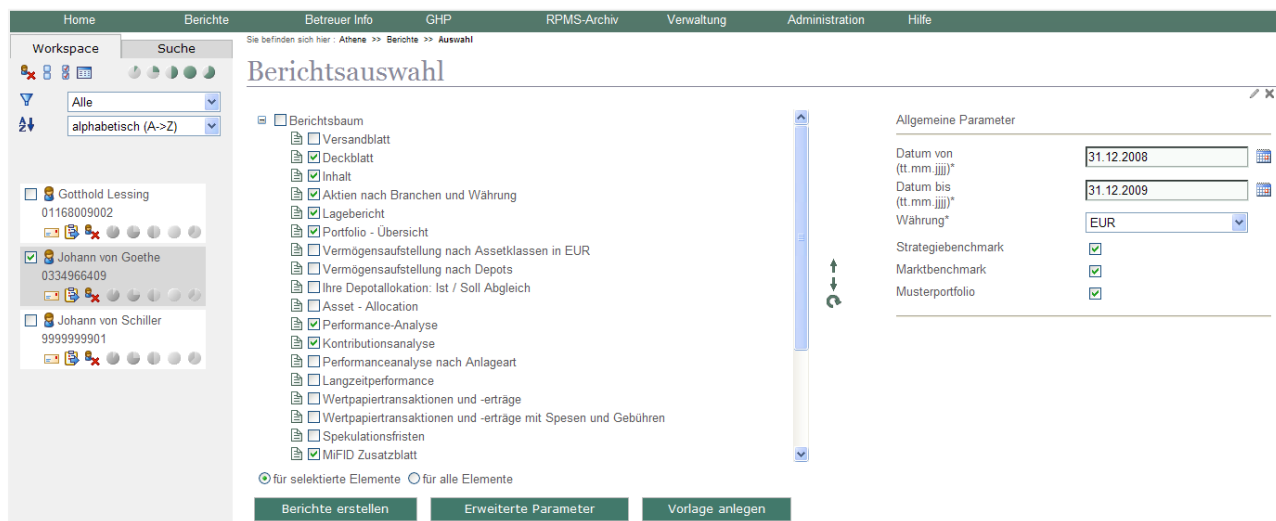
Home Berichte Betreuer Info GHP RPMS-Archiv Verwaltung Administration Hilfe

Workspace Suche

Alle

alphabetisch (A->Z)

Gotthold Lessing
01168009002

Johann von Goethe
0334966409

Johann von Schiller
9999999901

Sie befinden sich hier : Athene >> Berichte >> Auswahl

Berichtsauswahl

Berichtsbaum
Versandblatt
Deckblatt
Inhalt
Aktien nach Branchen und Währung
Lagebericht
Portfolio - Übersicht
Vermögensaufstellung nach Assetklassen in EUR
Vermögensaufstellung nach Depots
Ihre Depotallokation: Ist / Soll Abgleich
Asset - Allocation
Performance-Analyse
Kontributionsanalyse
Performanceanalyse nach Anlageart
Langzeitperformance
Wertpapiertransaktionen und -erträge
Wertpapiertransaktionen und -erträge mit Spesen und Gebühren
Spekulationsfristen
MiFID Zusatzblatt

für selektierte Elemente für alle Elemente

Berichte erstellen Erweiterte Parameter Vorlage anlegen

Allgemeine Parameter

Datum von (tt.mm.jjjj)* 31.12.2008
Datum bis (tt.mm.jjjj)* 31.12.2009
Währung* EUR
Strategiebenchmark
Marktbenchmark
Musterportfolio